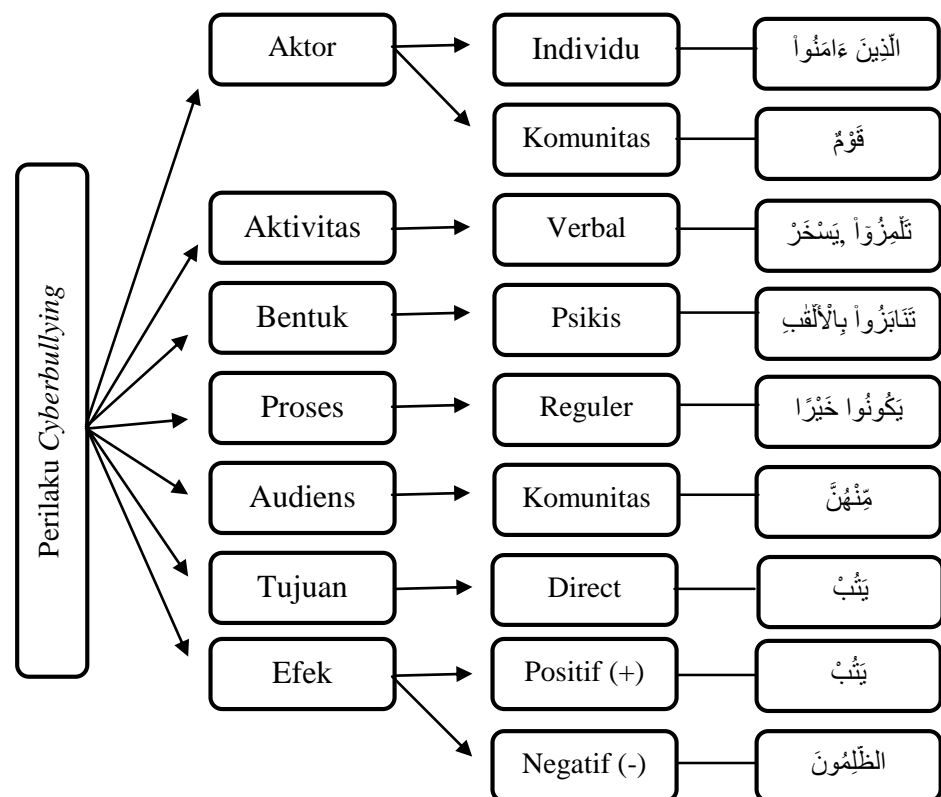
Perilaku *Cyberbullying*

Aktor
Individu
الَّذِينَ ءَامَنُواْ
Komunitas
قَوْمٌ

Aktivitas
Verbal
تَلْمِزُوٓاْ ,يَسْخَرْ

Bentuk
Psikis
تَنَابَزُواْ بِالْأَلْقَٰبِ

Proses
Reguler
يَكُونُوا خَيْرًا

Audiens
Komunitas
مِّنْهُنَّ

Tujuan
Direct
يَتُبْ

Efek
Positif (+)
يَتُبْ
Negatif (-)
الظَّٰلِمُونَ